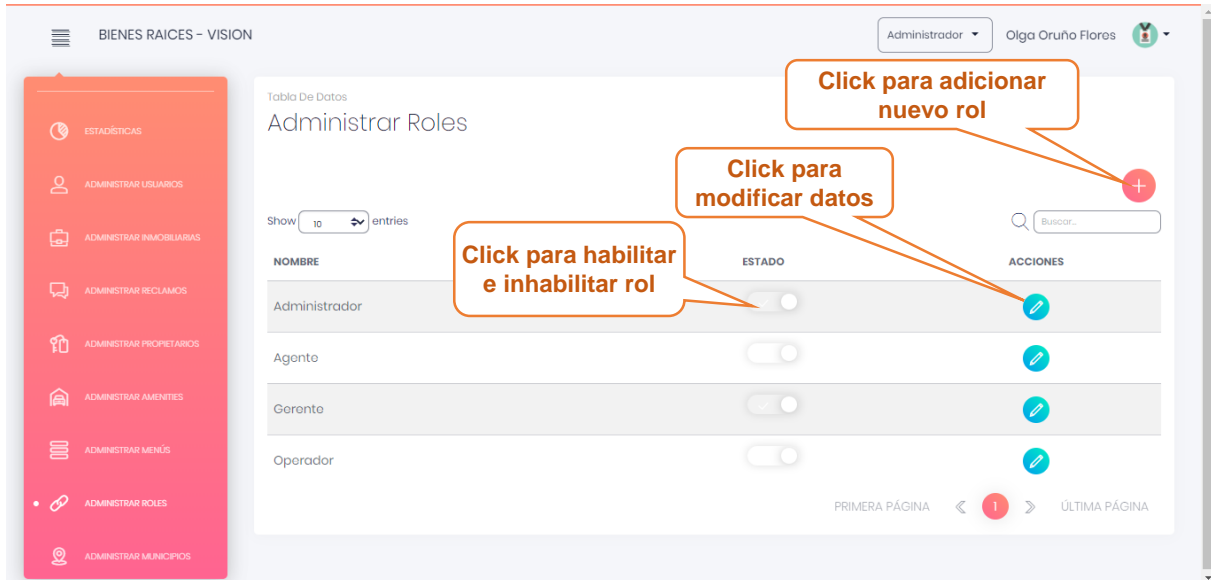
BIENES RAICES - VISION

Administrador

Olga Oruño Flores

ESTADÍSTICAS

ADMINISTRAR USUARIOS

ADMINISTRAR INMOBILIARIAS

ADMINISTRAR RECLAMOS

ADMINISTRAR PROPIETARIOS

ADMINISTRAR AMENITIES

ADMINISTRAR MENÚS

ADMINISTRAR ROLES

ADMINISTRAR MUNICIPIOS

Tabla De Datos

Administrar Roles

Click para adicionar nuevo rol

Click para modificar datos

Click para habilitar e inhabilitar rol

Show 10 entries

Buscar...

| NOMBRE | ESTADO | ACCIONES |
|---|---|---|
| Administrador | | |
| Agente | | |
| Gerente | | |
| Operador | | |

PRIMERA PÁGINA 1 ÚLTIMA PÁGINA